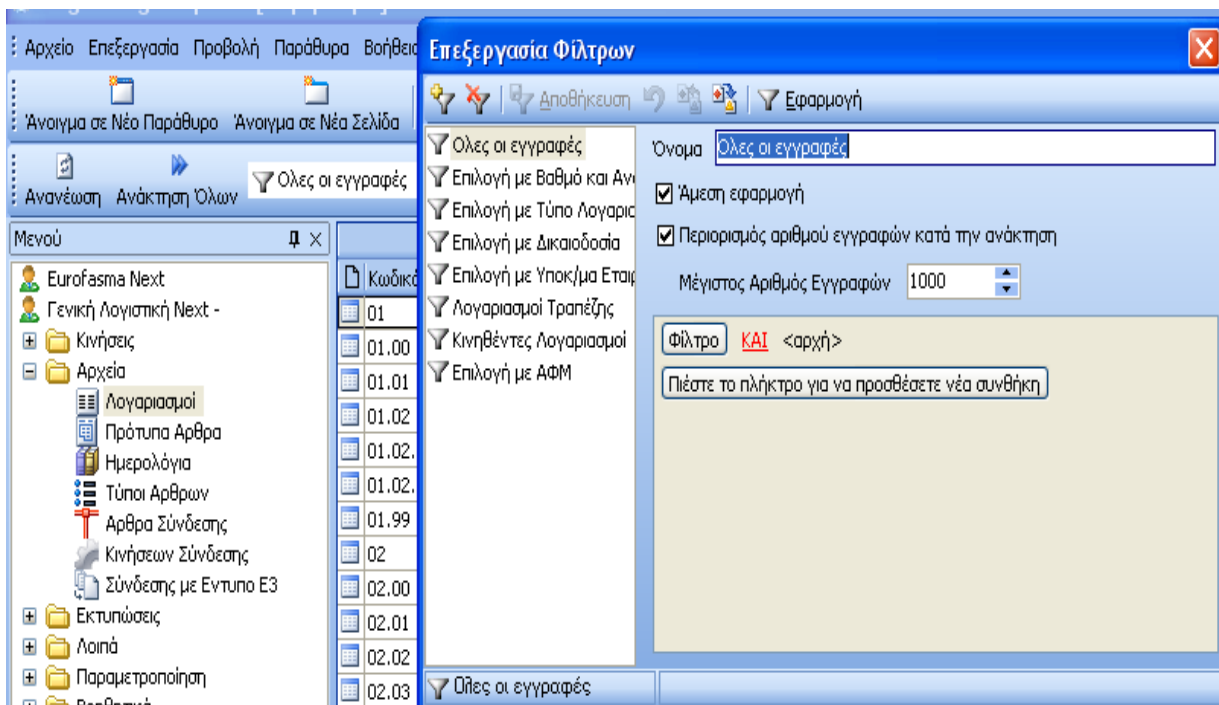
Αρχείο Επεξεργασία Προβολή Παράθυρα Βοήθεια

Άνοιγμα σε Νέο Παράθυρο Άνοιγμα σε Νέα Σελίδα

Ανανέωση Ανάκτηση Όλων

Ολες οι εγγραφές

Μενού

Eurofasma Next
Γενική Λογιστική Next -
Κινήσεις
Αρχεία
Λογαριασμοί
Πρότυπα Αρθρα
Ημερολόγια
Τύποι Αρθρων
Αρθρα Σύνδεσης
Κινήσεων Σύνδεσης
Σύνδεσης με Εντυπο Ε3
Εκτυπώσεις
Λοιπά
Παραμετροποίηση

| Κωδικ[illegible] |
|---|
| 01 |
| 01.00 |
| 01.01 |
| 01.02 |
| 01.02. |
| 01.02. |
| 01.99 |
| 02 |
| 02.00 |
| 02.01 |
| 02.02 |
| 02.03 |

Επεξεργασία Φίλτρων

Αποθήκευση Εφαρμογή

Ολες οι εγγραφές
Επιλογή με Βαθμό και Ανα
Επιλογή με Τύπο Λογαρια
Επιλογή με Δικαιοδοσία
Επιλογή με Υποκ/μα Εταιρ
Λογαριασμοί Τραπέζης
Κινηθέντες Λογαριασμοί
Επιλογή με ΑΦΜ

Όνομα Ολες οι εγγραφές

Άμεση εφαρμογή

Περιορισμός αριθμού εγγραφών κατά την ανάκτηση

Μέγιστος Αριθμός Εγγραφών 1000

Φίλτρο ΚΑΙ <αρχή>

Πιέστε το πλήκτρο για να προσθέσετε νέα συνθήκη

Ολες οι εγγραφές